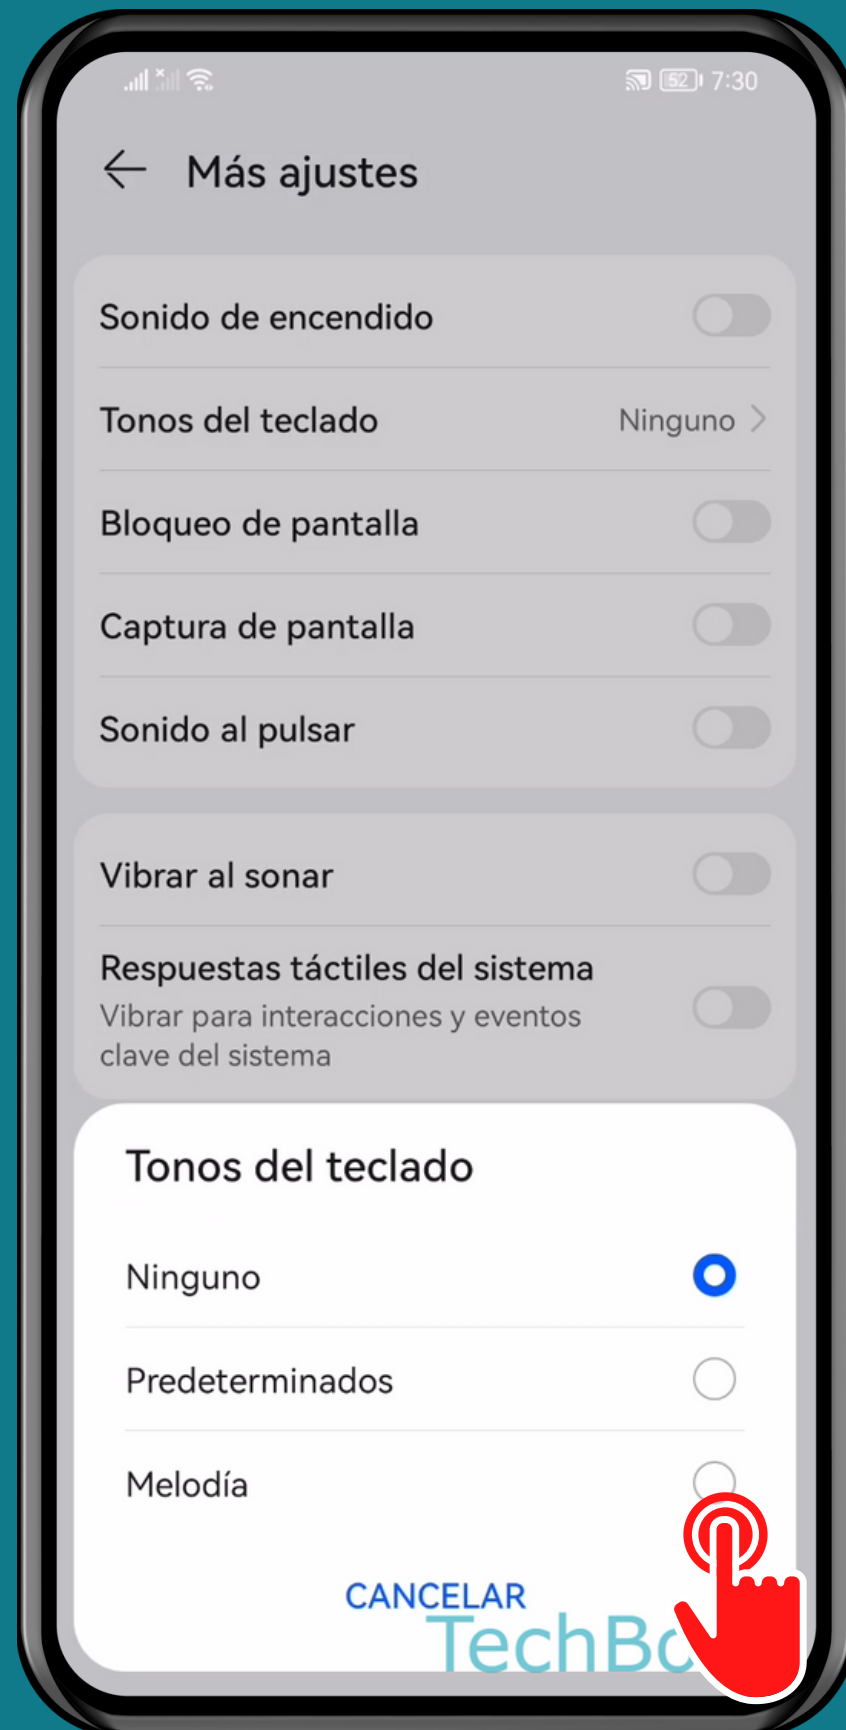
52 7:30

Más ajustes

Sonido de encendido

Tonos del teclado Ninguno

Bloqueo de pantalla

Captura de pantalla

Sonido al pulsar

Vibrar al sonar

Respuestas táctiles del sistema
Vibrar para interacciones y eventos clave del sistema

Tonos del teclado

Ninguno

Predeterminados

Melodía

CANCELAR

TechBo